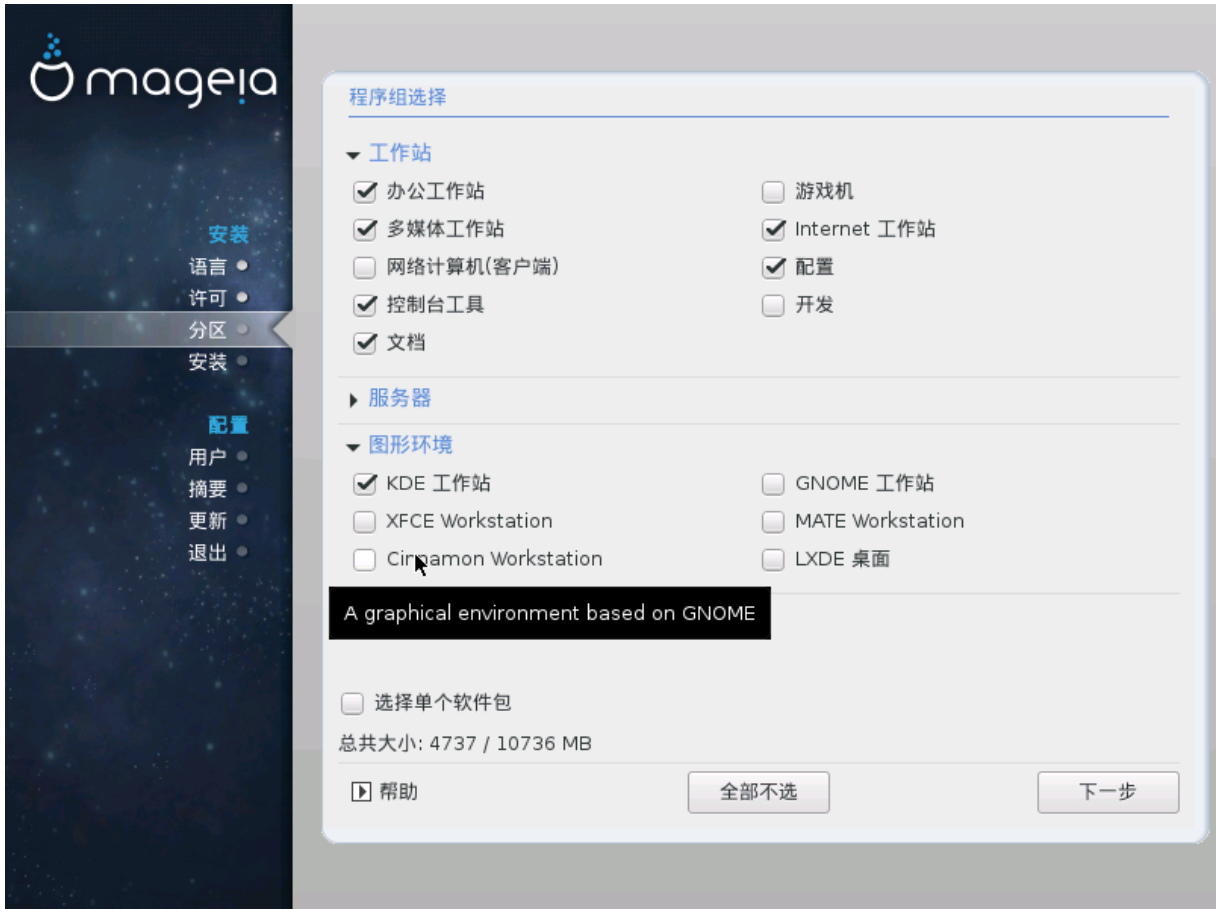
mageia

安装
语言
许可
分区
安装

配置
用户
摘要
更新
退出

程序组选择

工作站
办公工作站
游戏机
多媒体工作站
Internet 工作站
网络计算机(客户端)
配置
控制台工具
开发
文档

服务器

图形环境
KDE 工作站
GNOME 工作站
XFCE Workstation
MATE Workstation
Cinnamon Workstation
LXDE 桌面

A graphical environment based on GNOME

选择单个软件包
总共大小: 4737 / 10736 MB

帮助
全部不选
下一步